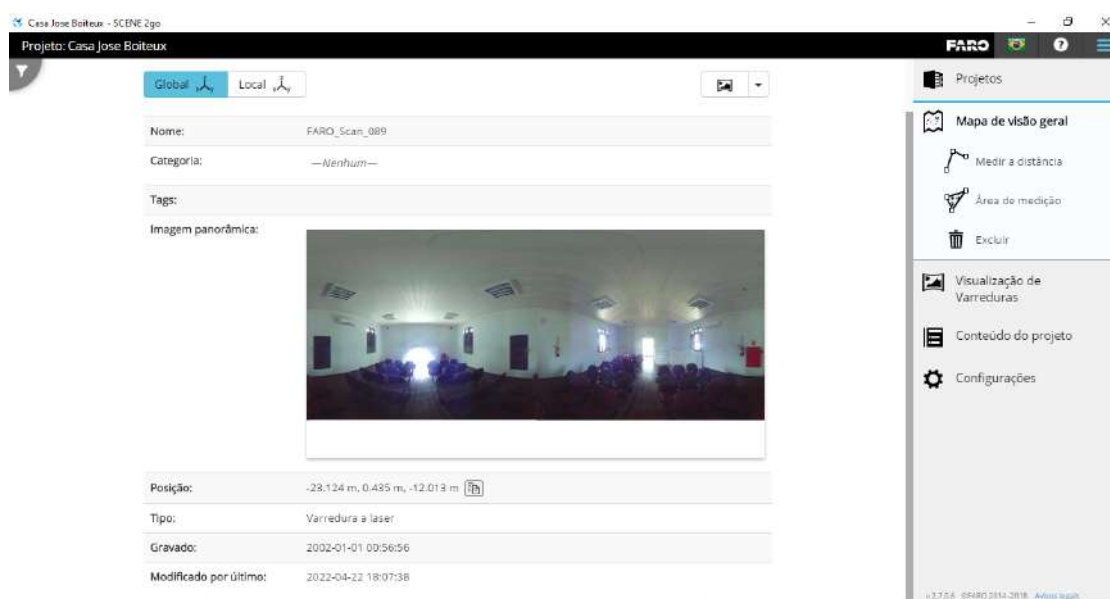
Casa Jose Boiteux - SCENE 2go

Projeto: Casa Jose Boiteux

FARO

Global

Local

| Nome: | FARO_Scan_089 |
|---|---|
| Categoria: | —Nenhum— |
| Tags: | |
| Imagem panorâmica: | |
| Posição: | -23.124 m, 0.435 m, -12.013 m |
| Tipo: | Varredura a laser |
| Gravado: | 2002-01-01 00:56:56 |
| Modificado por último: | 2022-04-22 18:07:38 |

Projetos

Mapa de visão geral

Medir a distância

Área de medição

Excluir

Visualização de Varreduras

Conteúdo do projeto

Configurações

v.1.7.0.6 ©FARO 2014-2018 Avisos legais